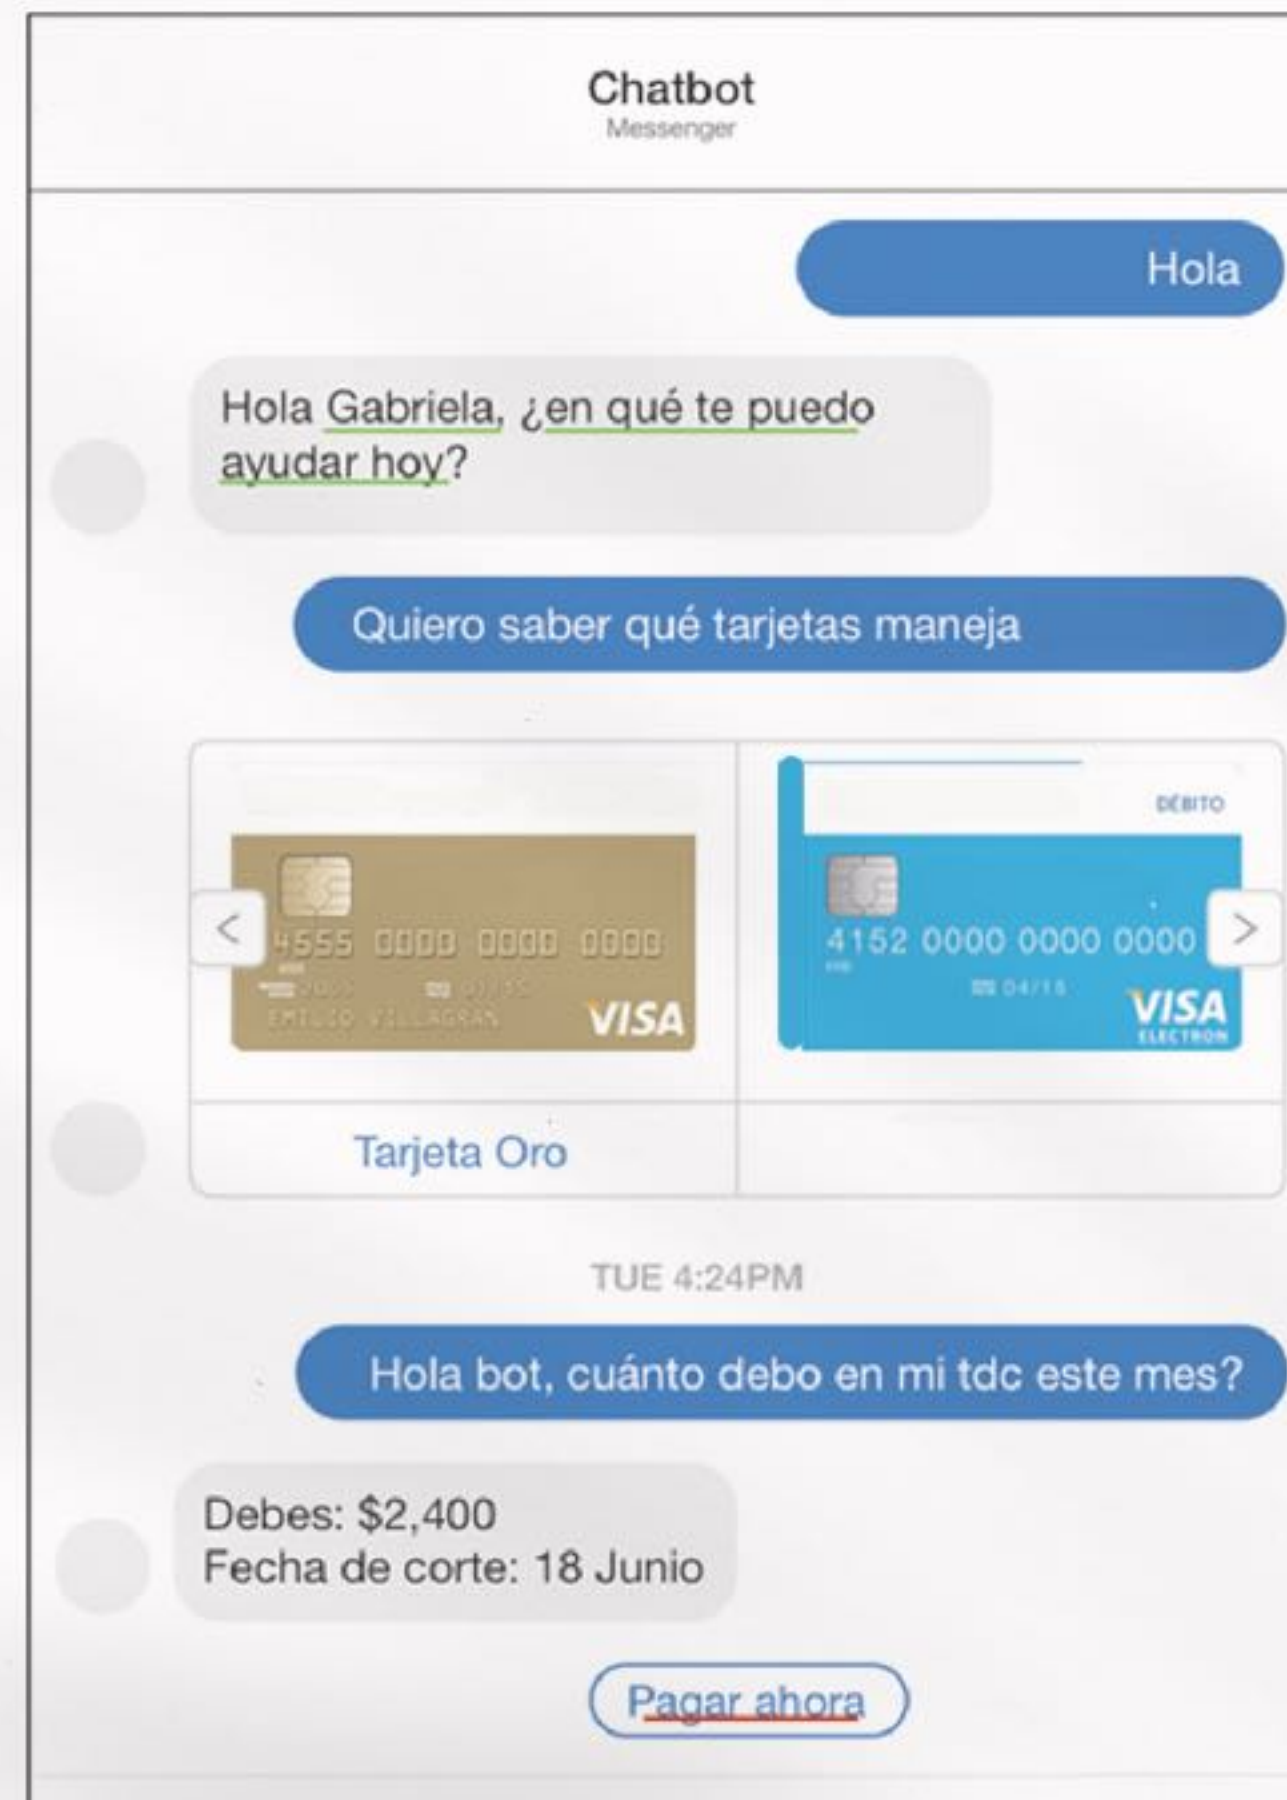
Chatbot
Messenger

Hola

Hola Gabriela, ¿en qué te puedo ayudar hoy?

Quiero saber qué tarjetas maneja

4555 0000 0000 0000
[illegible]
EMILIO VILLAGRAN
VISA

DÉBITO
4152 0000 0000 0000
04/18
VISA
ELECTRON

Tarjeta Oro

TUE 4:24PM

Hola bot, cuánto debo en mi tdc este mes?

Debes: $2,400
Fecha de corte: 18 Junio

Pagar ahora